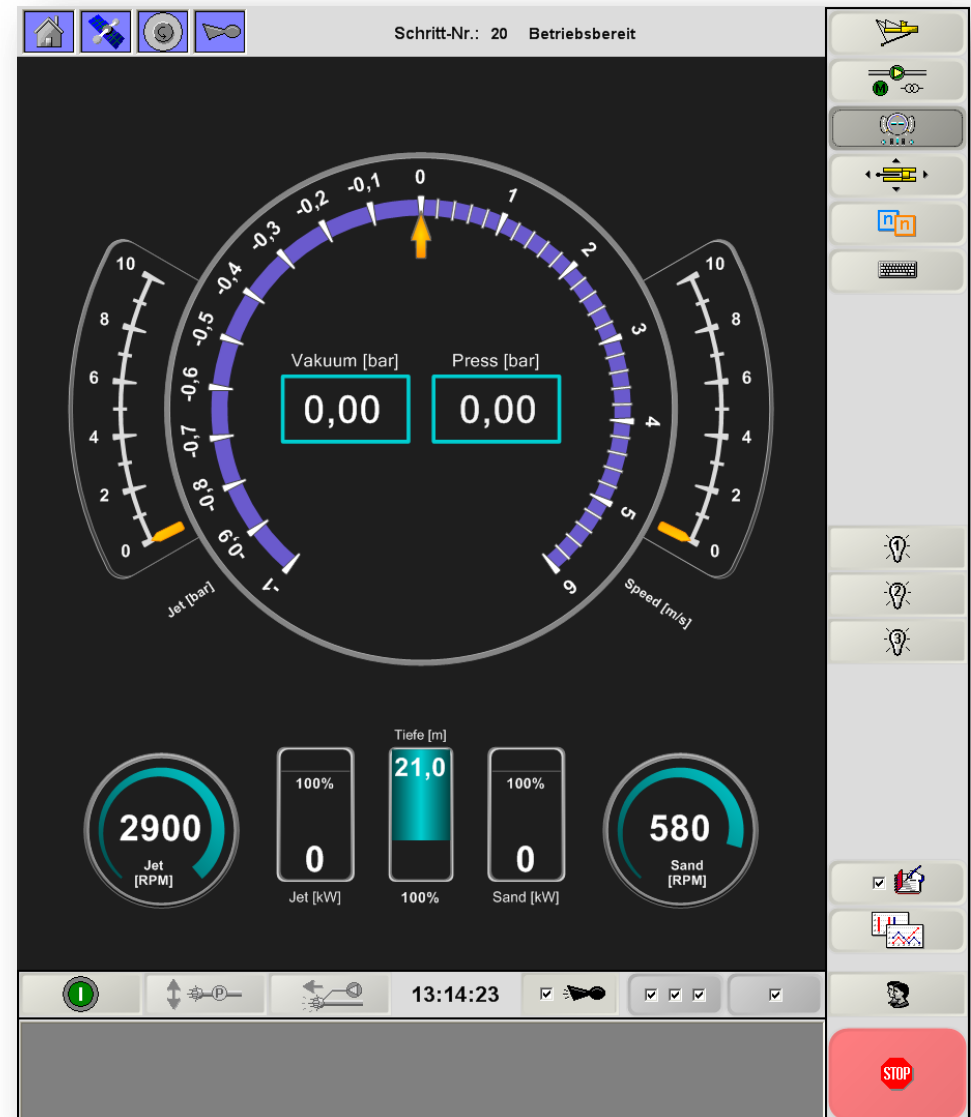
Schritt-Nr.: 20 Betriebsbereit

-0,1 0 1
-0,2 2
-0,3 3
-0,4 4
-0,5 5
-0,6 6
-0,7
-0,8
-0,9
-1

10 8 6 4 2 0
Jet [bar]

10 8 6 4 2 0
Speed [m/s]

Vakuum [bar] Press [bar]
0,00 0,00

Tiefe [m]
21,0
100%

2900
Jet
[RPM]

100%
0
Jet [kW]

100%
0
Sand [kW]

580
Sand
[RPM]

n n

1 2 3

M

13:14:23

STOP